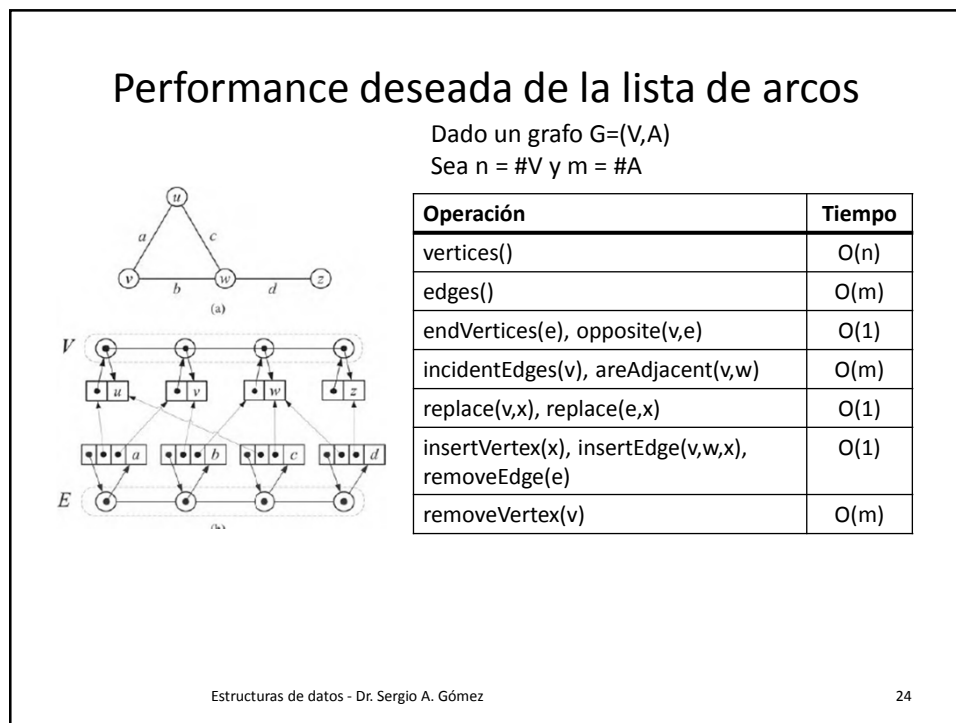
Performance deseada de la lista de arcos

Dado un grafo G=(V,A)
Sea n = #V y m = #A

u
a c
v b w d z
(a)

V
u v w z
a b c d
E
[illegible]

| Operación | Tiempo |
|---|---|
| vertices() | O(n) |
| edges() | O(m) |
| endVertices(e), opposite(v,e) | O(1) |
| incidentEdges(v), areAdjacent(v,w) | O(m) |
| replace(v,x), replace(e,x) | O(1) |
| insertVertex(x), insertEdge(v,w,x), removeEdge(e) | O(1) |
| removeVertex(v) | O(m) |

Estructuras de datos - Dr. Sergio A. Gómez

24